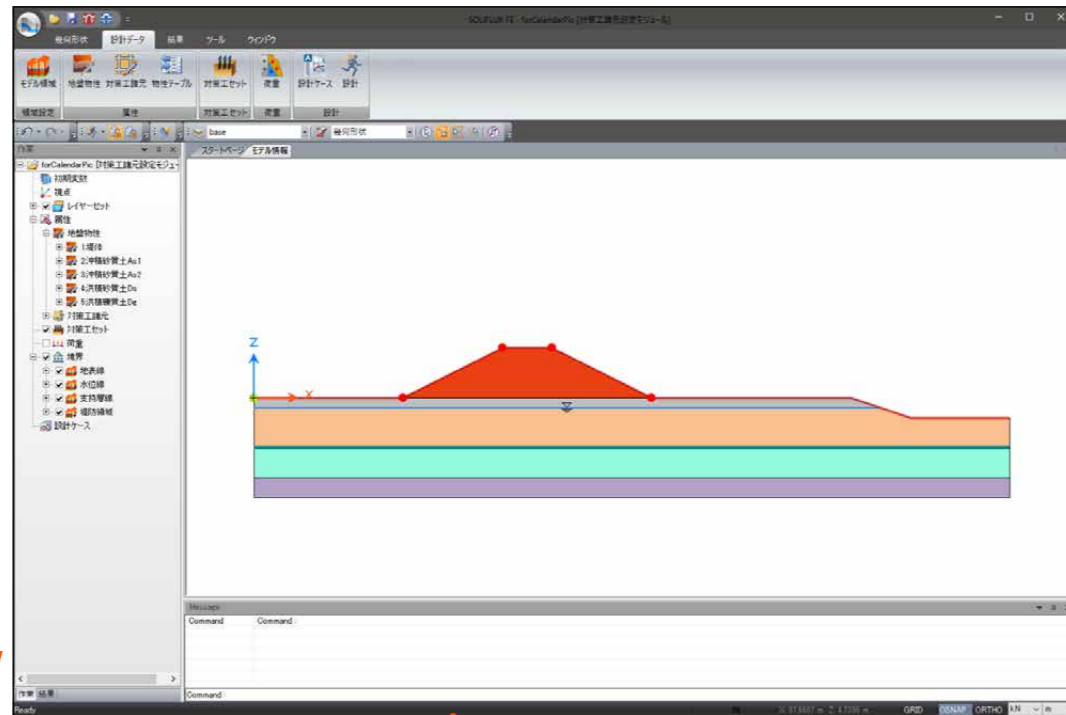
SOILPLUS FE - forCalendarPic [対策工諸元設定モジュール]

幾何形状　設計データ　結果　ツール　ウィンドウ

モデル領域　地盤物性　対策工諸元　物性テーブル　対策工セット　荷重　設計ケース　設計

領域設定　属性　対策工セット　荷重　設計

base　幾何形状

作業

forCalendarPic [対策工諸元設定モジュ
初期変数
境点
レイヤーセット
属性
地盤物性
1:堤体
2:沖積砂質土As1
3:沖積砂質土As2
4:洪積砂質土Ds
5:洪積礫質土Dg
対策工諸元
対策工セット
荷重
境界
地表線
水位線
支持層線
堤防領域
設計ケース

作業　結果

スタートページ　モデル情報

Z
X

Message

Command　Command :

Command :

Ready

X: 81.6657 m, Z: 4.7396 m　GRID　OSNAP　ORTHO　kN　m